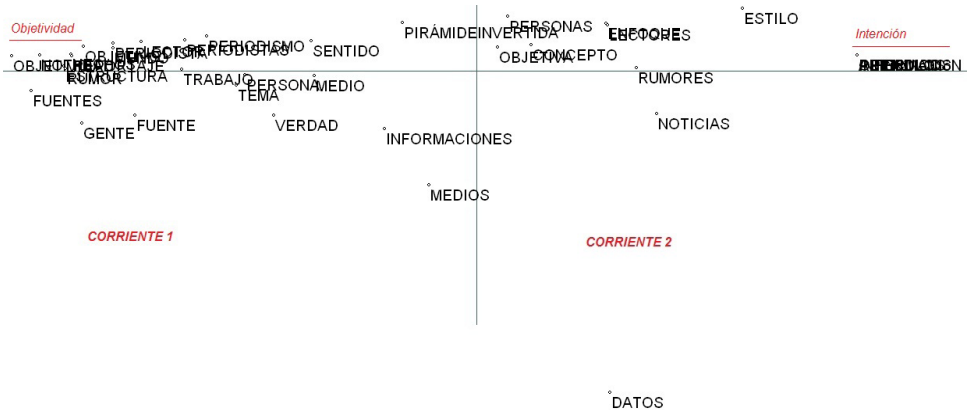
Objetividad

Intención

ESTILO

PERSONAS

PIRÁMIDEINVERTIDA

LECTORES

OBJETIVA

CONCEPTO

PERIODISMO

PERIODISTAS

SENTIDO

RUMORES

TRABAJO

PERSONA

MEDIO

TEMA

FUENTES

FUENTE

GENTE

VERDAD

INFORMACIONES

NOTICIAS

MEDIOS

CORRIENTE 1

CORRIENTE 2

DATOS

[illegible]

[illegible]